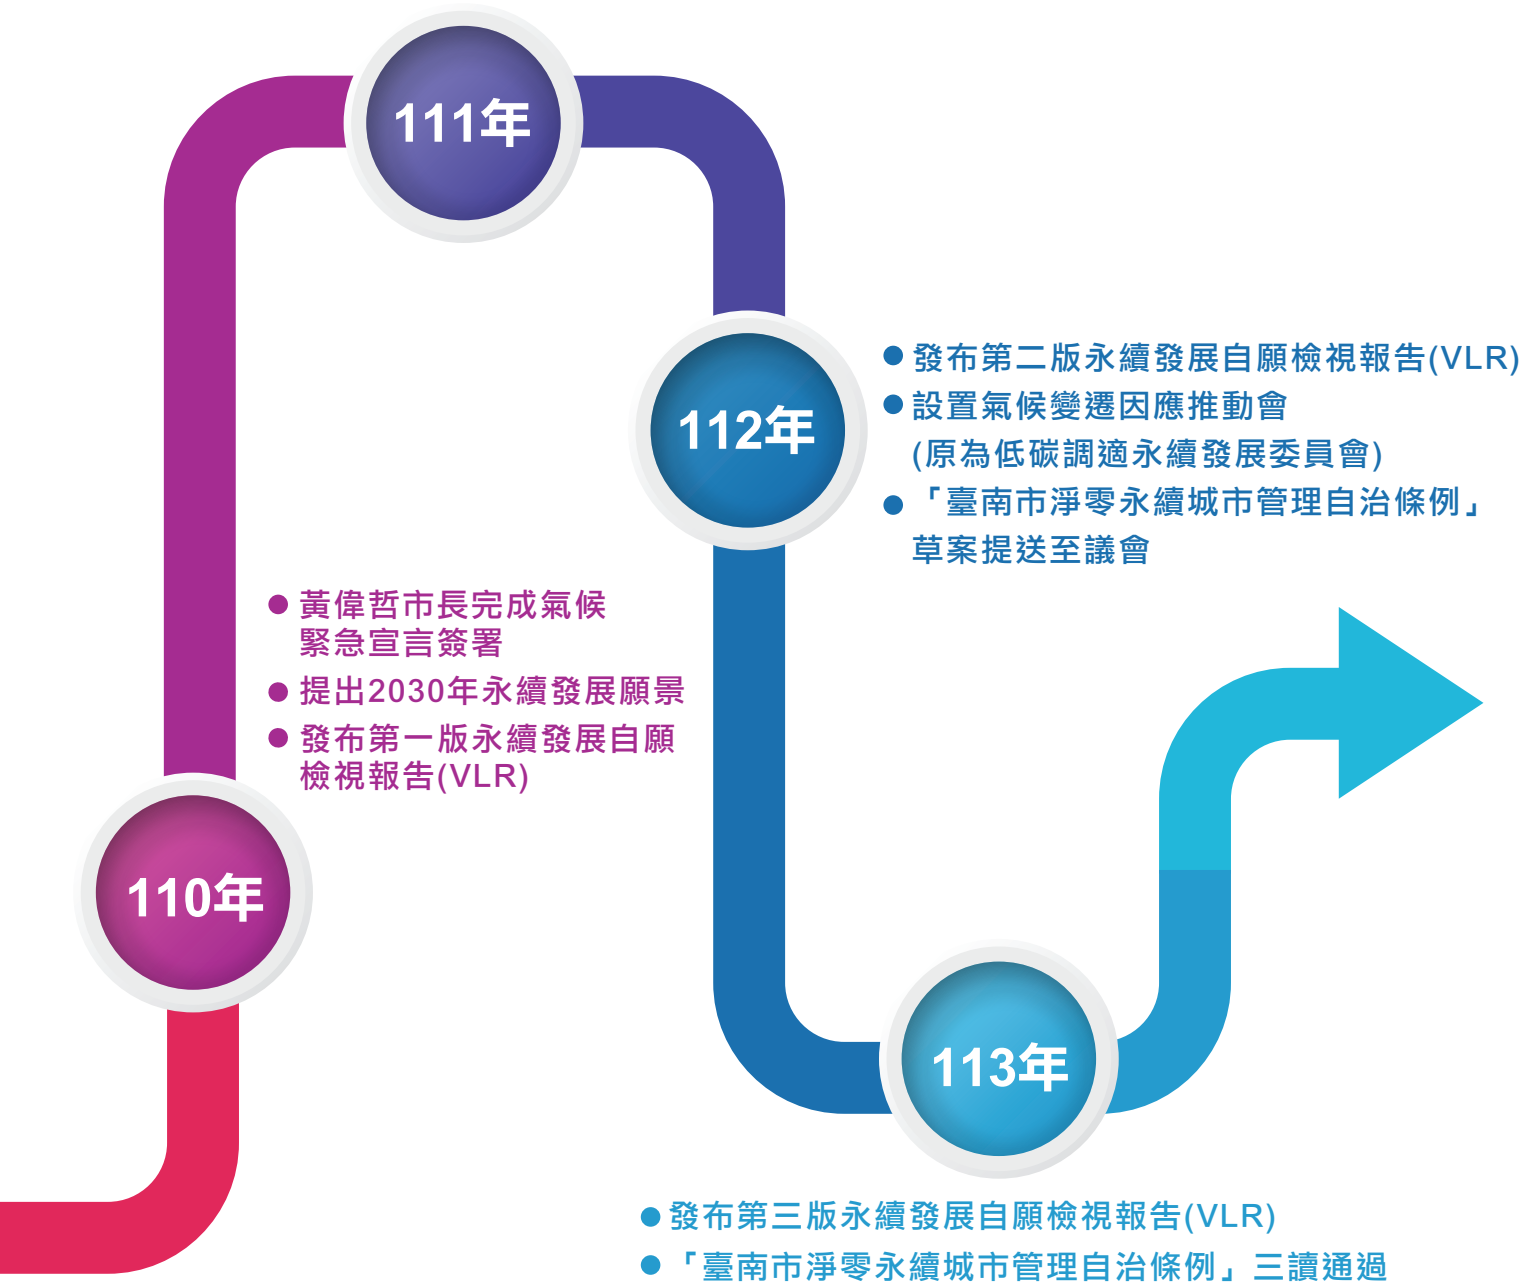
111年

112年

● 發布第二版永續發展自願檢視報告(VLR)
● 設置氣候變遷因應推動會
(原為低碳調適永續發展委員會)
● 「臺南市淨零永續城市管理自治條例」草案提送至議會

● 黃偉哲市長完成氣候緊急宣言簽署
● 提出2030年永續發展願景
● 發布第一版永續發展自願檢視報告(VLR)

110年

113年

● 發布第三版永續發展自願檢視報告(VLR)
● 「臺南市淨零永續城市管理自治條例」三讀通過